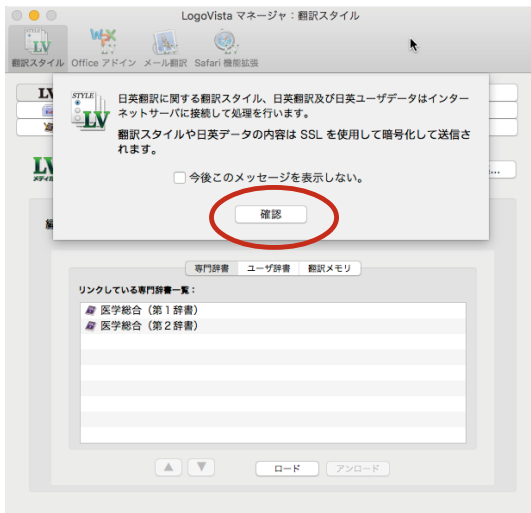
LogoVista マネージャ：翻訳スタイル

翻訳スタイル Office アドイン メール翻訳 Safari 機能拡張

日英翻訳に関する翻訳スタイル、日英翻訳及び日英ユーザデータはインターネットサーバに接続して処理を行います。

翻訳スタイルや日英データの内容は SSL を使用して暗号化して送信されます。

今後このメッセージを表示しない。

確認

専門辞書 ユーザ辞書 翻訳メモリ

リンクしている専門辞書一覧：

医学総合（第１辞書）

医学総合（第２辞書）

ロード アンロード